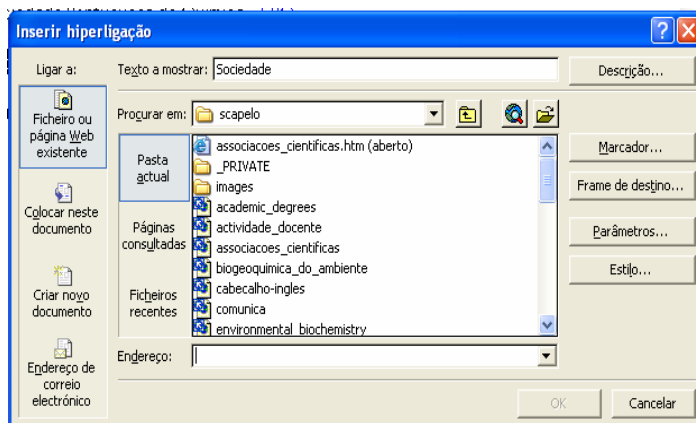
Inserir hiperligação

Ligar a:

Ficheiro ou página Web existente

Colocar neste documento

Criar novo documento

Endereço de correio electrónico

Texto a mostrar: Sociedade

Descrição...

Procurar em: scapelo

Pasta actual

Páginas consultadas

Ficheiros recentes

associacoes_cientificas.htm (aberto)
_PRIVATE
images
academic_degrees
actividade_docente
associacoes_cientificas
biogeoquimica_do_ambiente
cabecalho-ingles
comunica
environmental_biochemistry

Marcador...

Frame de destino...

Parâmetros...

Estilo...

Endereço:

OK

Cancelar